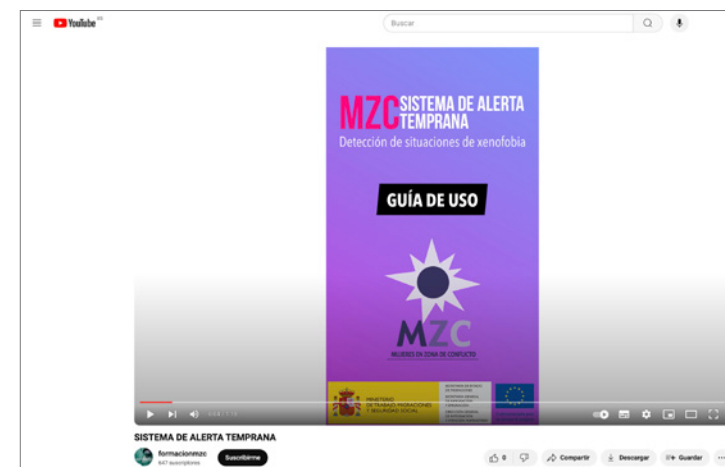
YouTube ES

Buscar

MZC SISTEMA DE ALERTA TEMPRANA

Detección de situaciones de xenofobia

GUÍA DE USO

MZC

MUJERES EN ZONA DE CONFLICTO

MINISTERIO DE TRABAJO, MIGRACIONES Y SEGURIDAD SOCIAL

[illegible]

0:04 / 1:14

SISTEMA DE ALERTA TEMPRANA

formacionmzc
647 suscriptores

Suscribirme

0

Compartir

Descargar

Guardar

...